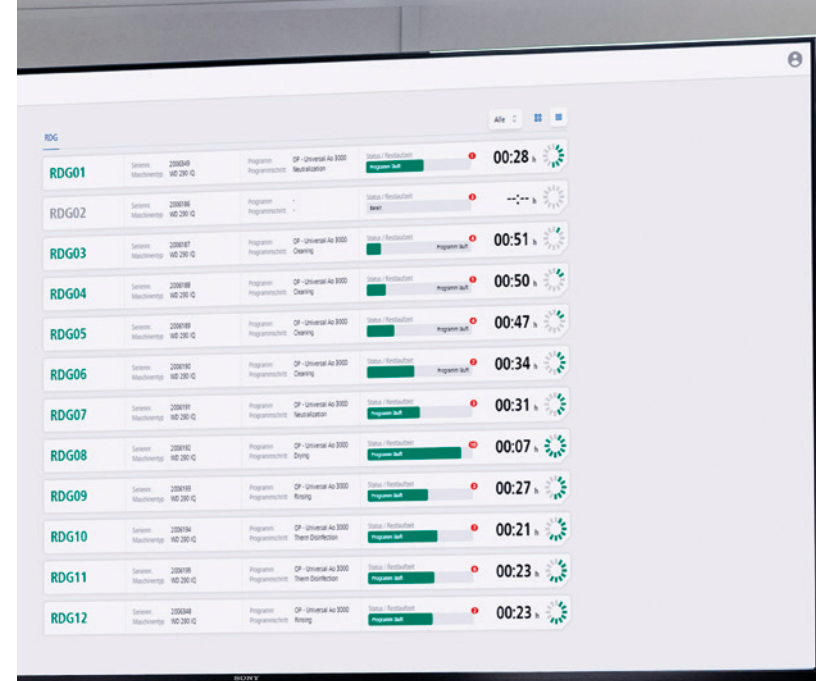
Alle

RDG

| | | | | | |
|---|---|---|---|---|---|
| RDG01 | Seriennr. 2006349 Maschinentyp WD 290 IQ | Programm OP - Universal Ao 3000 Programmschritt Neutralization | Status / Restlaufzeit Programm läuft | 00:28 h | |
| RDG02 | Seriennr. 2006186 Maschinentyp WD 290 IQ | Programm - Programmschritt - | Status / Restlaufzeit Bereit | --:-- h | |
| RDG03 | Seriennr. 2006187 Maschinentyp WD 290 IQ | Programm OP - Universal Ao 3000 Programmschritt Cleaning | Status / Restlaufzeit Programm läuft | 00:51 h | |
| RDG04 | Seriennr. 2006188 Maschinentyp WD 290 IQ | Programm OP - Universal Ao 3000 Programmschritt Cleaning | Status / Restlaufzeit Programm läuft | 00:50 h | |
| RDG05 | Seriennr. 2006189 Maschinentyp WD 290 IQ | Programm OP - Universal Ao 3000 Programmschritt Cleaning | Status / Restlaufzeit Programm läuft | 00:47 h | |
| RDG06 | Seriennr. 2006190 Maschinentyp WD 290 IQ | Programm OP - Universal Ao 3000 Programmschritt Cleaning | Status / Restlaufzeit Programm läuft | 00:34 h | |
| RDG07 | Seriennr. 2006191 Maschinentyp WD 290 IQ | Programm OP - Universal Ao 3000 Programmschritt Neutralization | Status / Restlaufzeit Programm läuft | 00:31 h | |
| RDG08 | Seriennr. 2006192 Maschinentyp WD 290 IQ | Programm OP - Universal Ao 3000 Programmschritt Drying | Status / Restlaufzeit Programm läuft | 00:07 h | |
| RDG09 | Seriennr. 2006193 Maschinentyp WD 290 IQ | Programm OP - Universal Ao 3000 Programmschritt Rinsing | Status / Restlaufzeit Programm läuft | 00:27 h | |
| RDG10 | Seriennr. 2006194 Maschinentyp WD 290 IQ | Programm OP - Universal Ao 3000 Programmschritt Therm Disinfection | Status / Restlaufzeit Programm läuft | 00:21 h | |
| RDG11 | Seriennr. 2006195 Maschinentyp WD 290 IQ | Programm OP - Universal Ao 3000 Programmschritt Therm Disinfection | Status / Restlaufzeit Programm läuft | 00:23 h | |
| RDG12 | Seriennr. 2006348 Maschinentyp WD 290 IQ | Programm OP - Universal Ao 3000 Programmschritt Rinsing | Status / Restlaufzeit Programm läuft | 00:23 h | |

SONY